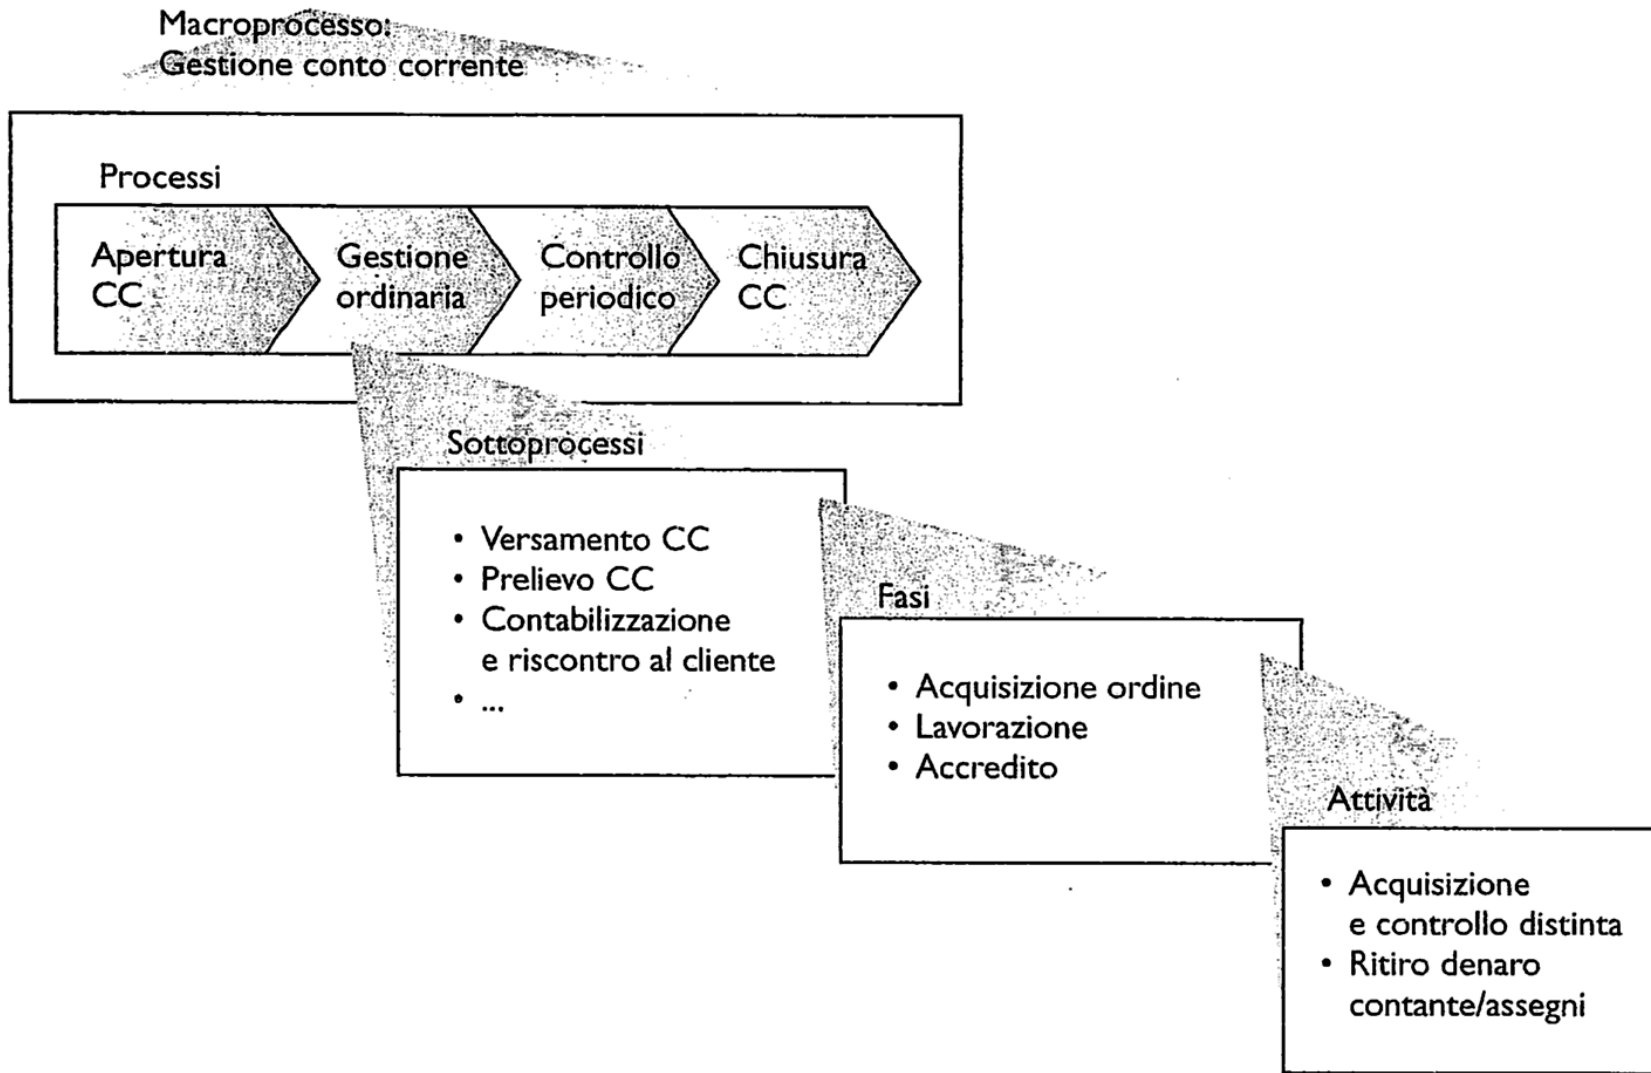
Macroprocesso:
Gestione conto corrente

Processi

Apertura CC

Gestione ordinaria

Controllo periodico

Chiusura CC

Sottoprocessi

• Versamento CC
• Prelievo CC
• Contabilizzazione e riscontro al cliente
• ...

Fasi

• Acquisizione ordine
• Lavorazione
• Accredito

Attività

• Acquisizione e controllo distinta
• Ritiro denaro contante/assegni